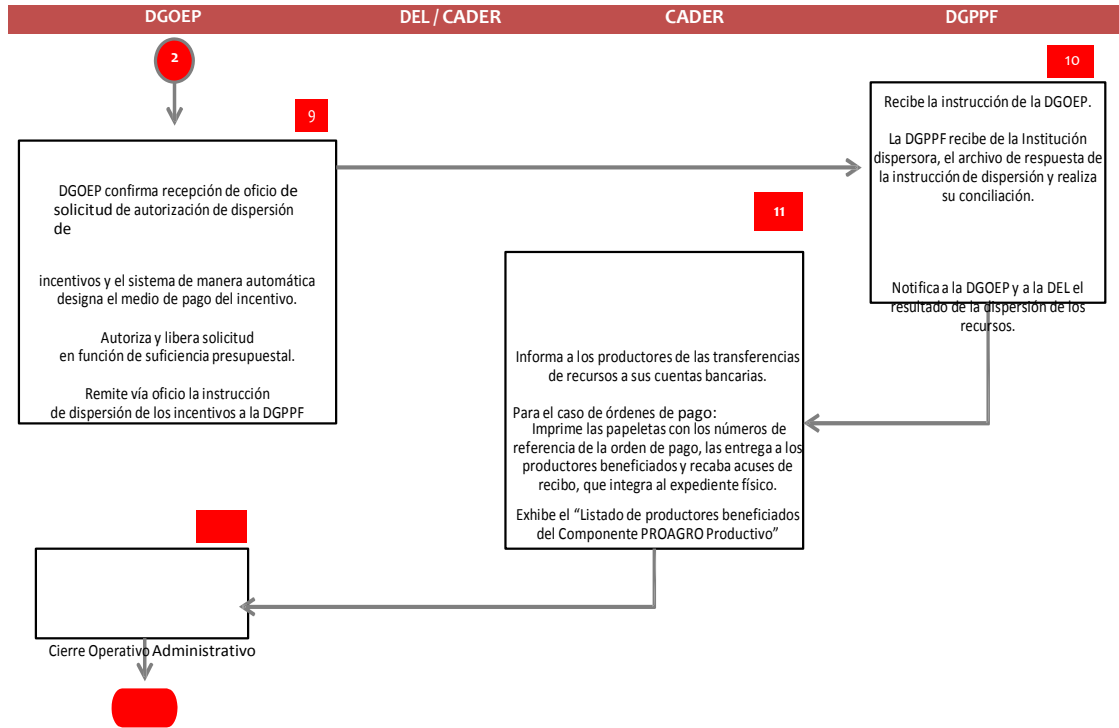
DGOEP

DEL / CADER

CADER

DGPPF

2

9

DGOEP confirma recepción de oficio de solicitud de autorización de dispersión de

incentivos y el sistema de manera automática designa el medio de pago del incentivo.

Autoriza y libera solicitud en función de suficiencia presupuestal.

Remite vía oficio la instrucción de dispersión de los incentivos a la DGPPF

10

Recibe la instrucción de la DGOEP.

La DGPPF recibe de la Institución dispersora, el archivo de respuesta de la instrucción de dispersión y realiza su conciliación.

Notifica a la DGOEP y a la DEL el resultado de la dispersión de los recursos.

11

Informa a los productores de las transferencias de recursos a sus cuentas bancarias.

Para el caso de órdenes de pago:
Imprime las papeletas con los números de referencia de la orden de pago, las entrega a los productores beneficiados y recaba acuses de recibo, que integra al expediente físico.

Exhibe el "Listado de productores beneficiados del Componente PROAGRO Productivo"

Cierre Operativo Administrativo